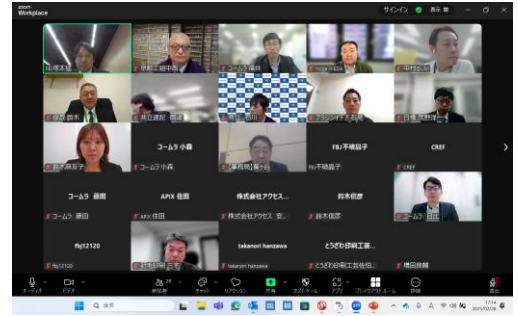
zoom Workplace

サインイン 表示

コームラ 小森

FBJ不破晶子

CREF

コームラ 藤田

APIX 住田

株式会社アクセス...

鈴木信彦

fbj12120

takanori hanzawa

とうざわ印刷工業...

コームラ 藤田

APIX 住田

株式会社アクセス 安...

鈴木信彦

コームラ 住田

fbj12120

takanori hanzawa

とうざわ印刷工業株式...

増田俊輔

コームラ 小森

FBJ不破晶子

CREF

コームラ 福井

鈴木麻依子

共立速記 岡本

オーディオ

ビデオ

参加者

チャット

リアクション

共有

ホストツール

アプリ

ブレイクアウトルーム

詳細

退出

検索